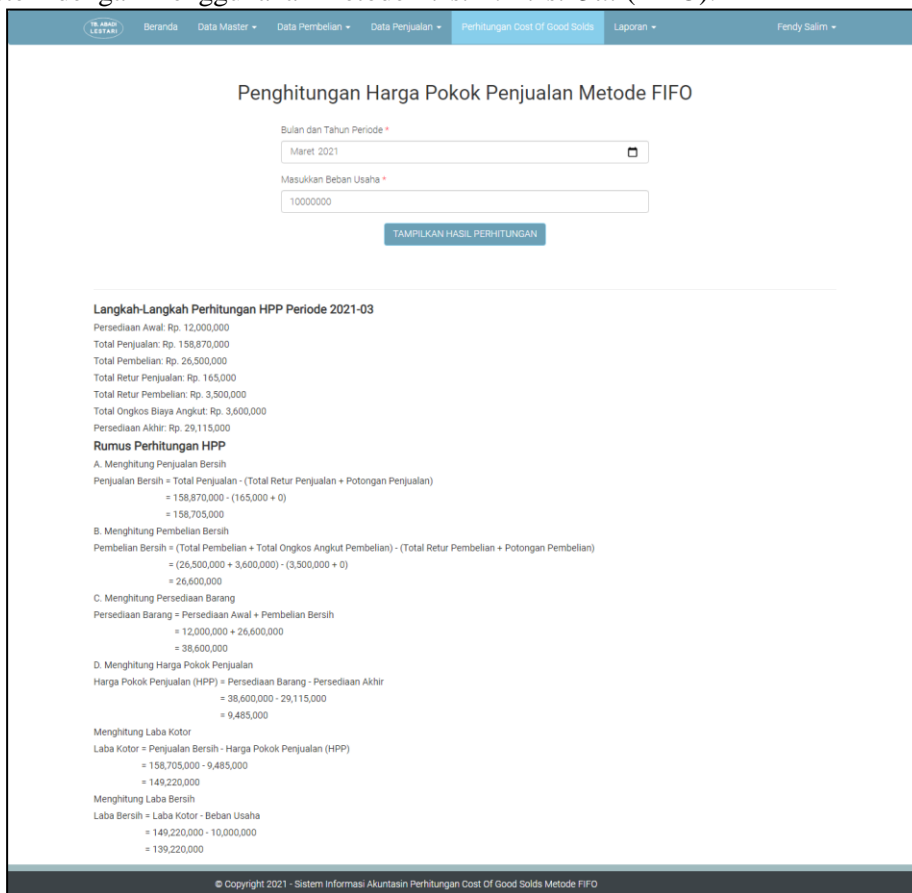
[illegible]

TB. ABADI LESTARI   Beranda   Data Master ▾   Data Pembelian ▾   Data Penjualan ▾   Perhitungan Cost Of Good Solds   Laporan ▾   Fendy Salim ▾

Penghitungan Harga Pokok Penjualan Metode FIFO

Bulan dan Tahun Periode *

Maret 2021

Masukkan Beban Usaha *

10000000

TAMPILKAN HASIL PERHITUNGAN

Langkah-Langkah Perhitungan HPP Periode 2021-03

Persediaan Awal: Rp. 12,000,000
Total Penjualan: Rp. 158,870,000
Total Pembelian: Rp. 26,500,000
Total Retur Penjualan: Rp. 165,000
Total Retur Pembelian: Rp. 3,500,000
Total Ongkos Biaya Angkut: Rp. 3,600,000
Persediaan Akhir: Rp. 29,115,000

Rumus Perhitungan HPP

A. Menghitung Penjualan Bersih
Penjualan Bersih = Total Penjualan - (Total Retur Penjualan + Potongan Penjualan)
= 158,870,000 - (165,000 + 0)
= 158,705,000

B. Menghitung Pembelian Bersih
Pembelian Bersih = (Total Pembelian + Total Ongkos Angkut Pembelian) - (Total Retur Pembelian + Potongan Pembelian)
= (26,500,000 + 3,600,000) - (3,500,000 + 0)
= 26,600,000

C. Menghitung Persediaan Barang
Persediaan Barang = Persediaan Awal + Pembelian Bersih
= 12,000,000 + 26,600,000
= 38,600,000

D. Menghitung Harga Pokok Penjualan
Harga Pokok Penjualan (HPP) = Persediaan Barang - Persediaan Akhir
= 38,600,000 - 29,115,000
= 9,485,000

Menghitung Laba Kotor
Laba Kotor = Penjualan Bersih - Harga Pokok Penjualan (HPP)
= 158,705,000 - 9,485,000
= 149,220,000

Menghitung Laba Bersih
Laba Bersih = Laba Kotor - Beban Usaha
= 149,220,000 - 10,000,000
= 139,220,000

© Copyright 2021 - Sistem Informasi Akuntasin Perhitungan Cost Of Good Solds Metode FIFO